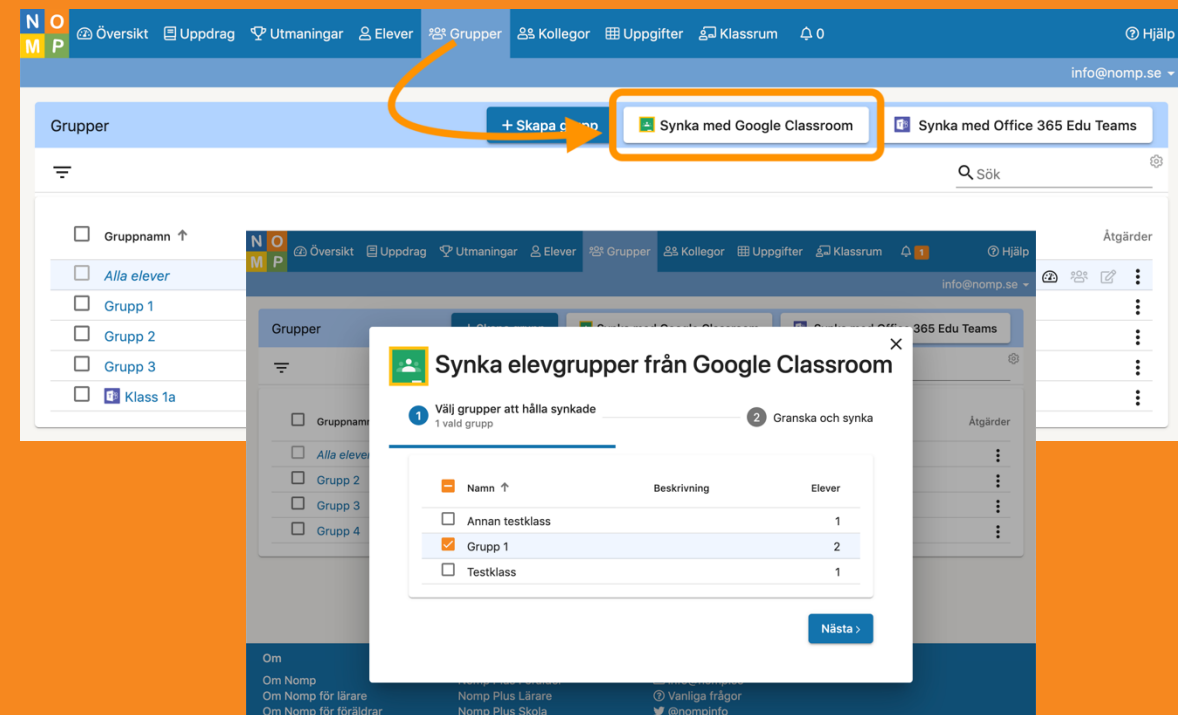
N O
M P

Översikt Uppdrag Utmaningar Elever Grupper Kollegor Uppgifter Klassrum 0 Hjälp

info@nomp.se

Grupper

+ Skapa grupp

Synka med Google Classroom

Synka med Office 365 Edu Teams

Sök

Gruppnamn ↑

Åtgärder

Alla elever

Grupp 1

Grupp 2

Grupp 3

Klass 1a

N O
M P

Översikt Uppdrag Utmaningar Elever Grupper Kollegor Uppgifter Klassrum 1 Hjälp

info@nomp.se

Grupper

Synka med Office 365 Edu Teams

Gruppnamn

Åtgärder

Alla elever

Grupp 2

Grupp 3

Grupp 4

Synka elevgrupper från Google Classroom

1 Välj grupper att hålla synkade
1 vald grupp

2 Granska och synka

Namn ↑ | Beskrivning | Elever

| Namn | Beskrivning | Elever |
|---|---|---|
| Annan testklass | | 1 |
| Grupp 1 | | 2 |
| Testklass | | 1 |

Nästa ›

Om

Om Nomp
Om Nomp för lärare
Om Nomp för föräldrar

Nomp Plus Lärare
Nomp Plus Skola

Vanliga frågor
@nompinfo